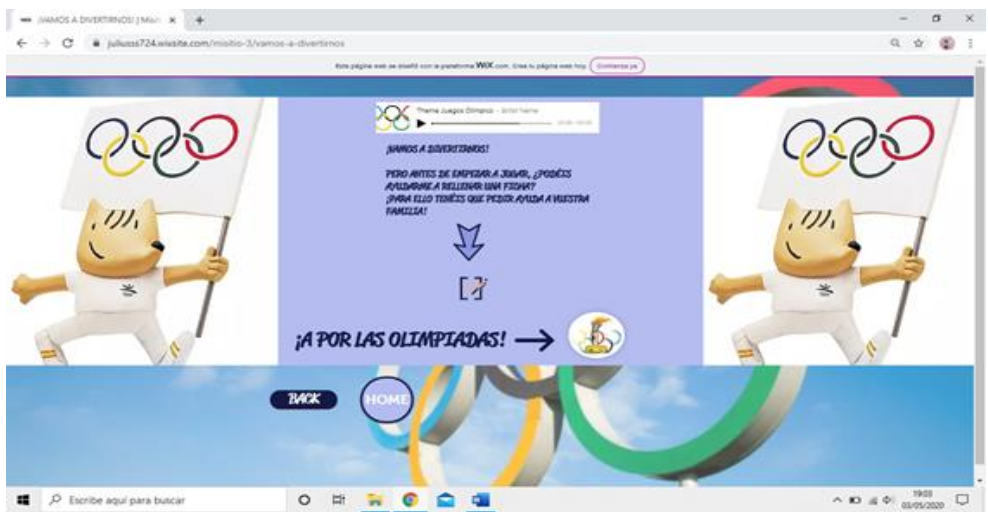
¡VAMOS A DIVERTIRNOS! | Misió ×
juliusss724.wixsite.com/misitio-3/vamos-a-divertirnos

Esta página web se diseñó con la plataforma WIX.com. Crea tu página web hoy. Comienza ya

Theme Juegos Olímpicos - Artist Name

¡VAMOS A DIVERTIRNOS!

PERO ANTES DE EMPEZAR A JUGAR, ¿PODÉIS AYUDARME A RELLENAR UNA FICHA?
¡PARA ELLO TENÉIS QUE PEDIR AYUDA A VUESTRA FAMILIA!

¡A POR LAS OLIMPIADAS!

BACK

HOME

Escribe aquí para buscar

19:03
03/05/2020